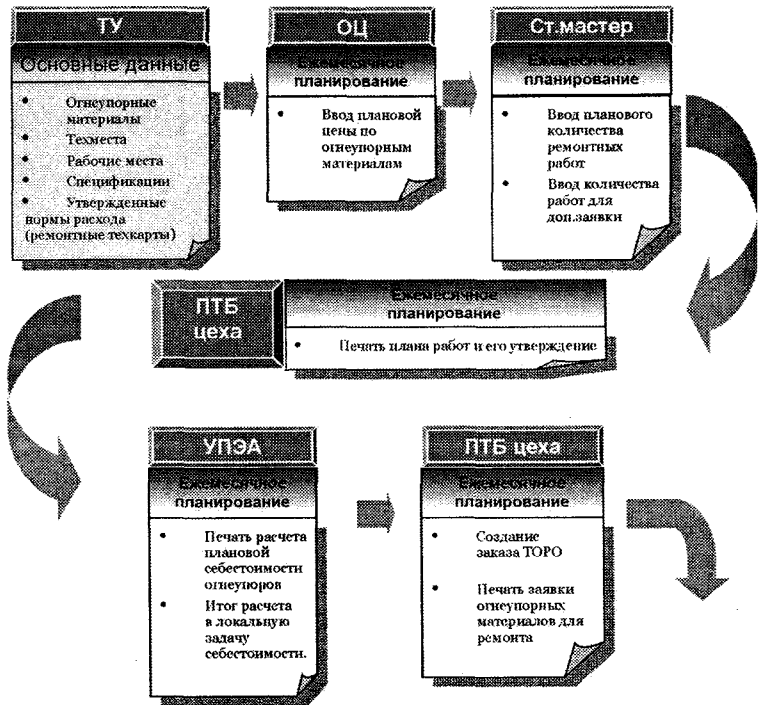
ТУ
Основные данные
- Огнеупорные материалы
- Техместа
- Рабочие места
- Спецификации
- Утвержденные нормы расхода (ремонтные техкарты)

ОЦ
Ежемесячное планирование
- Ввод плановой цены по огнеупорным материалам

Ст.мастер
Ежемесячное планирование
- Ввод планового количества ремонтных работ
- Ввод количества работ для доп.заявки

ПТБ цеха
Ежемесячное планирование
- Печать плана работ и его утверждение

УПЭА
Ежемесячное планирование
- Печать расчета плановой себестоимости огнеупоров
- Итог расчета в локальную задачу себестоимости.

ПТБ цеха
Ежемесячное планирование
- Создание заказа ТОРО
- Печать заявки огнеупорных материалов для ремонта